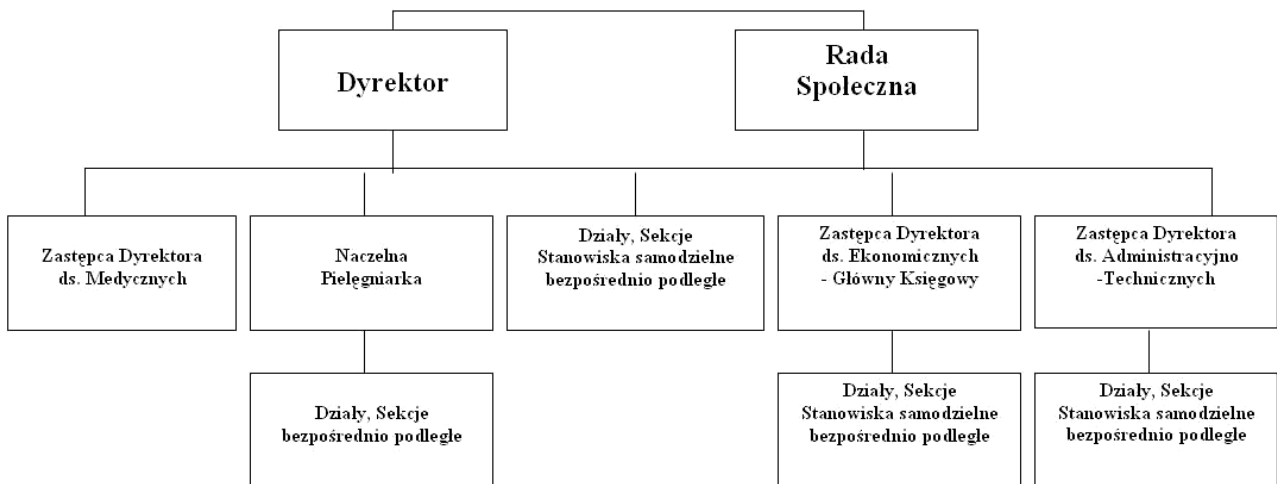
Dyrektor

Rada Spoleczna

Zastępca Dyrektora ds. Medycznych

Naczelna Pielęgniarka

Działy, Sekcje Stanowiska samodzielne bezpośrednio podlegle

Zastępca Dyrektora ds. Ekonomicznych - Główny Księgowy

Zastępca Dyrektora ds. Administracyjno -Technicznych

Działy, Sekcje bezpośrednio podlegle

Działy, Sekcje Stanowiska samodzielne bezpośrednio podlegle

Działy, Sekcje Stanowiska samodzielne bezpośrednio podlegle